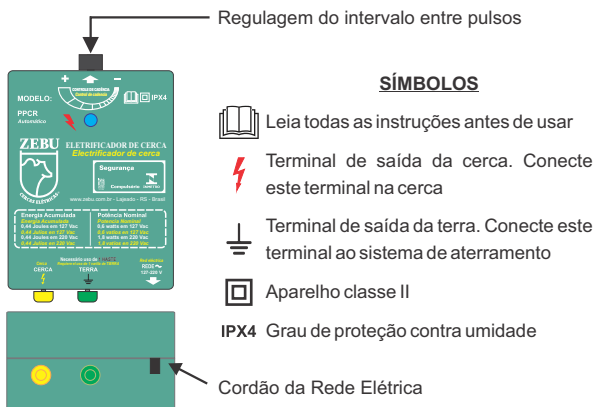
Regulagem do intervalo entre pulsos

MODELO:

PPCR
Automático

IPX4

ZEBU

ELETRIFICADOR DE CERCA
Electrificador de cerca

Segurança

Energia Acumulada
0,44 Joules em 127 Vac
0,44 Joules em 220 Vac

Potência Nominal
0,6 watts em 127 Vac
1,6 watts em 220 Vac

www.zebu.com.br - Lajeado - RS - Brasil

CERCA

TERRA

REDE
127-220 V

SÍMBOLOS

Leia todas as instruções antes de usar

Terminal de saída da cerca. Conecte este terminal na cerca

Terminal de saída da terra. Conecte este terminal ao sistema de aterramento

Aparelho classe II

IPX4 Grau de proteção contra umidade

Cordão da Rede Elétrica